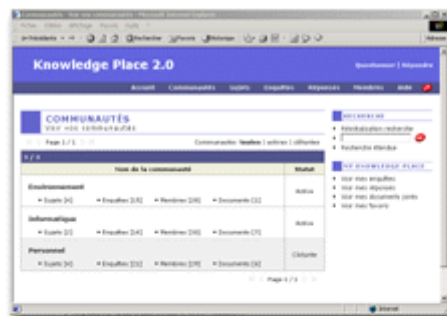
Knowledge Place 2.0

Accueil Communautés Sujets Enquêtes Réponses Membres Aide

COMMUNAUTÉS
Voir vos communautés

Page 1 / 1

Communautés: toutes | actives | clôturées

Nom de la communauté | Statut

Environnement
Sujets [4] Enquêtes [15] Membres [28] Documents [2]
Active

Informatique
Sujets [2] Enquêtes [14] Membres [18] Documents [7]
Active

Personnel
Sujets [4] Enquêtes [11] Membres [29] Documents [6]
Clôturée

Page 1 / 1

RECHERCHE
Réinitialisation recherche
Recherche étendue

MY KNOWLEDGE PLACE
Voir mes enquêtes
Voir mes réponses
Voir mes documents joints
Voir mes favoris

Internet